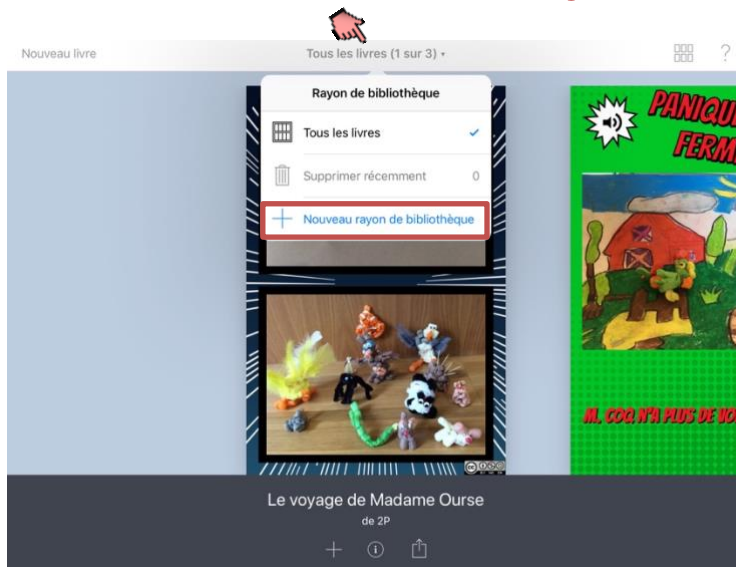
Nouveau livre

Tous les livres (1 sur 3)

?

Rayon de bibliothèque

Tous les livres

Supprimer récemment 0

Nouveau rayon de bibliothèque

PANIQU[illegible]
FERM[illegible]

M. COQ N'A PLUS DE VO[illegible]

Le voyage de Madame Ourse

de 2P